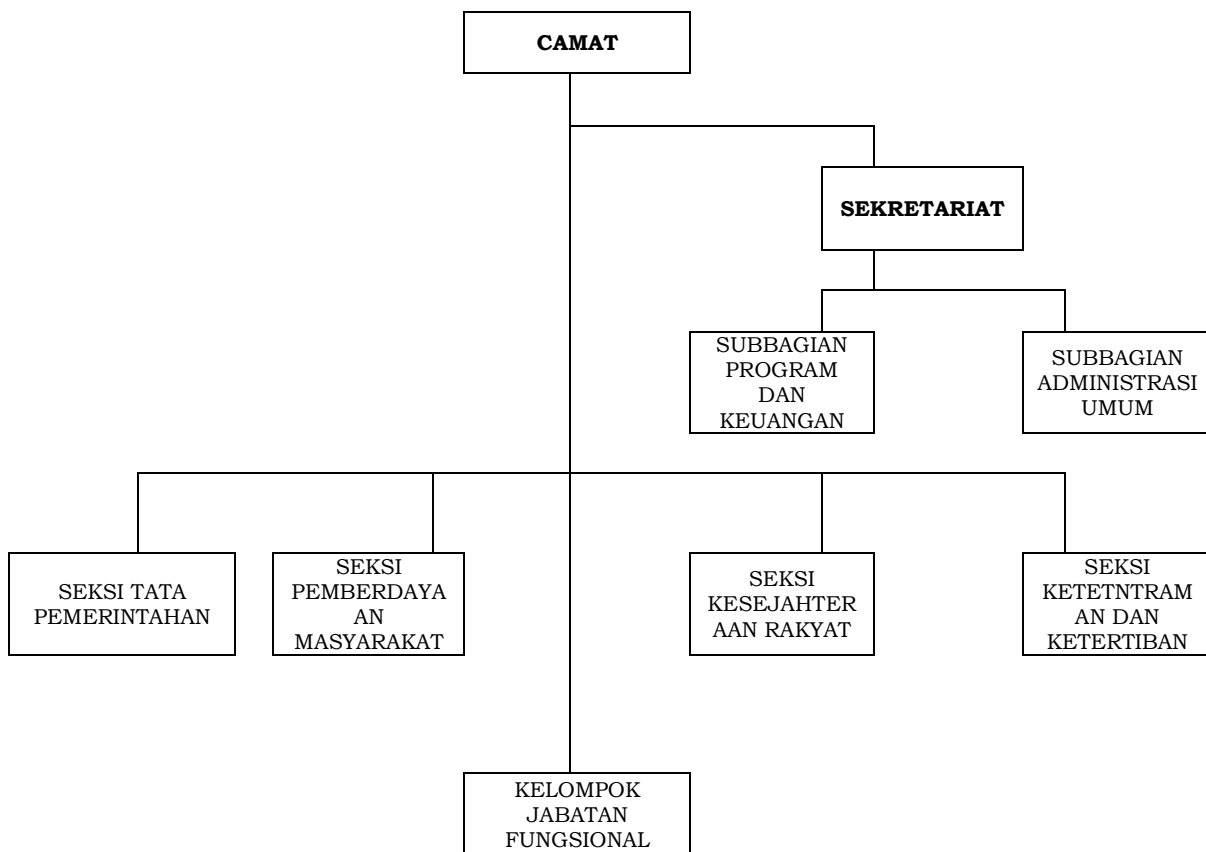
CAMAT

SEKRETARIAT

SUBBAGIAN PROGRAM DAN KEUANGAN

SUBBAGIAN ADMINISTRASI UMUM

SEKSI TATA PEMERINTAHAN

SEKSI PEMBERDAYA AN MASYARAKAT

SEKSI KESEJAHTER AAN RAKYAT

SEKSI KETETNTRAM AN DAN KETERTIBAN

KELOMPOK JABATAN FUNGSIONAL